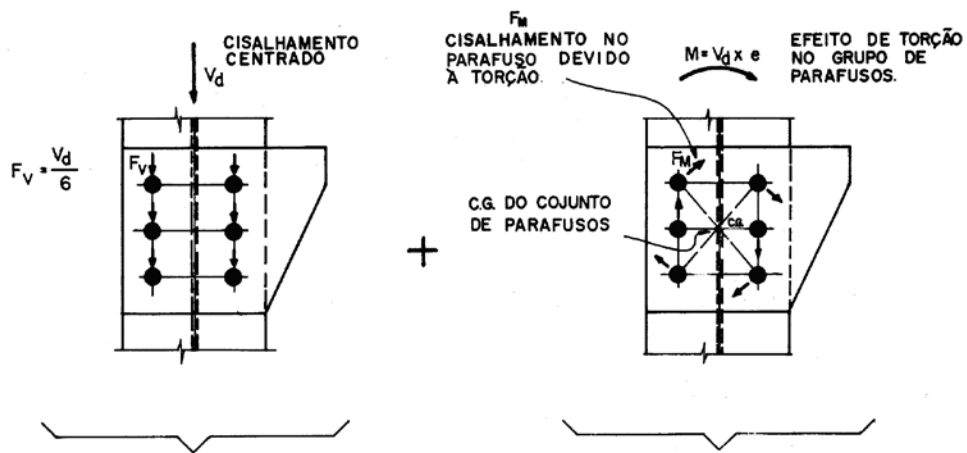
CISALHAMENTO CENTRADO

$V_d$

$F_V = \frac{V_d}{6}$

$F_V$

+

$F_M$

CISALHAMENTO NO PARAFUSO DEVIDO À TORÇÃO.

$M = V_d \times e$

EFEITO DE TORÇÃO NO GRUPO DE PARAFUSOS.

$F_M$

C.G. DO COJUNTO DE PARAFUSOS

C.G.